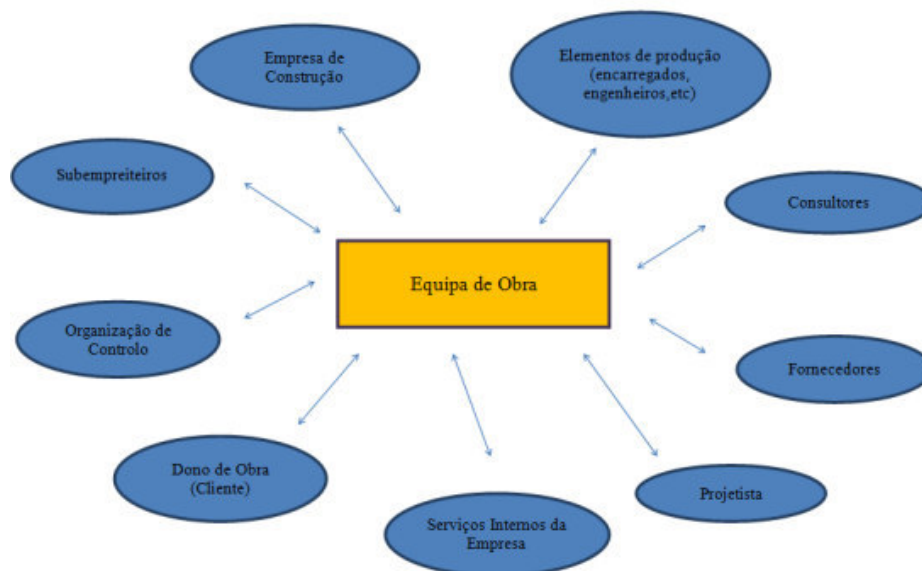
Empresa de Construção

Elementos de produção (encarregados, engenheiros,etc)

Subempreiteiros

Consultores

Equipa de Obra

Organização de Controlo

Fornecedores

Dono de Obra (Cliente)

Projetista

Serviços Internos da Empresa